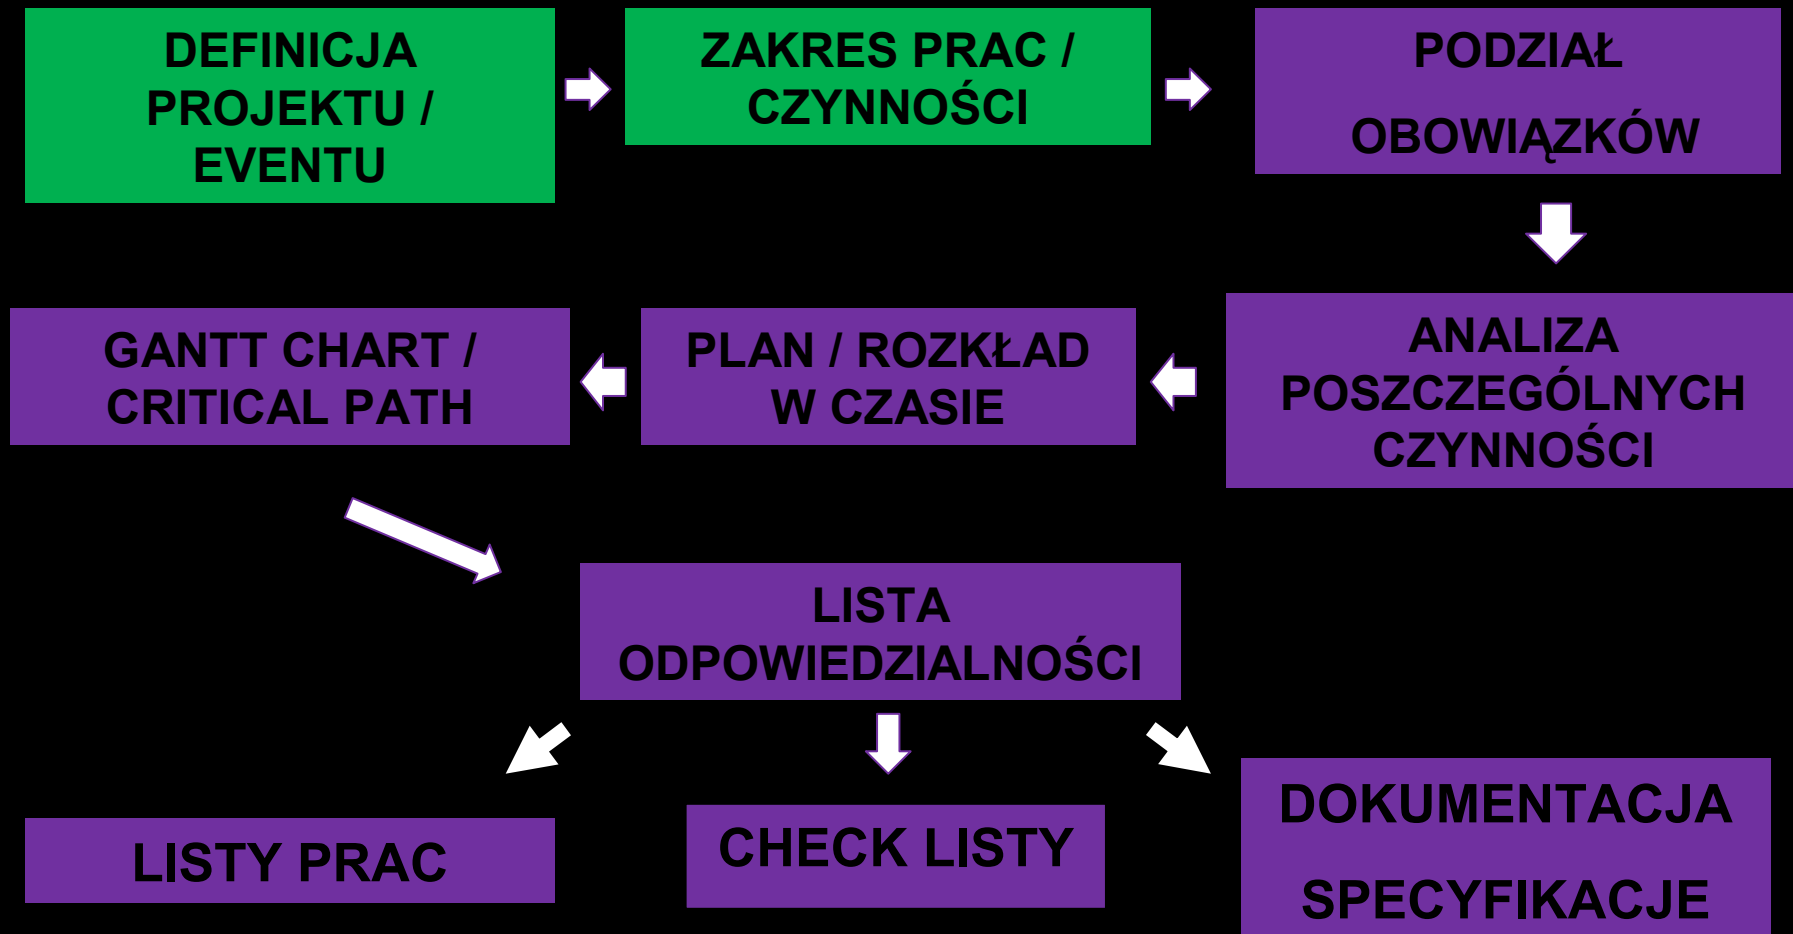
DEFINICJA PROJEKTU / EVENTU

ZAKRES PRAC / CZYNNOŚCI

PODZIAŁ

OBOWIĄZKÓW

ANALIZA POSZCZEGÓLNYCH CZYNNOŚCI

PLAN / ROZKŁAD W CZASIE

GANTT CHART / CRITICAL PATH

LISTA ODPOWIEDZIALNOŚCI

LISTY PRAC

CHECK LISTY

DOKUMENTACJA

SPECYFIKACJE